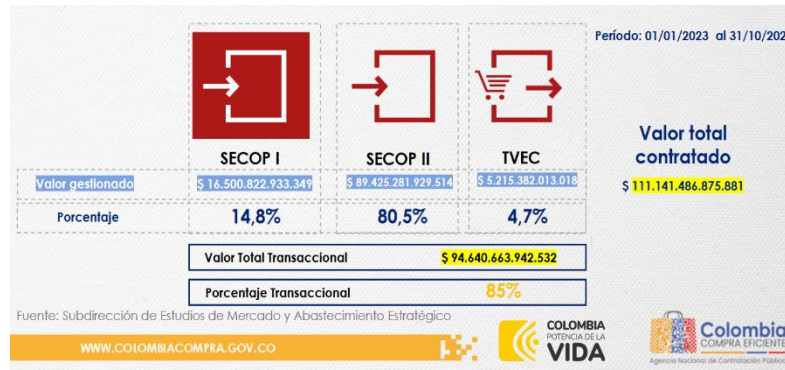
Período: 01/01/2023 al 31/10/202

| | SECOP I | SECOP II | TVEC |
|---|---|---|---|
| Valor gestionado | $ 16.500.822.933.349 | $ 89.425.281.929.514 | $ 5.215.382.013.018 |
| Porcentaje | 14,8% | 80,5% | 4,7% |

Valor total contratado

$ 111.141.486.875.881

Valor Total Transaccional $ 94.640.663.942.532

Porcentaje Transaccional 85%

Fuente: Subdirección de Estudios de Mercado y Abastecimiento Estratégico

WWW.COLOMBIACOMPRA.GOV.CO

COLOMBIA POTENCIA DE LA VIDA

Colombia Compra Eficiente

Agencia Nacional de Contratación Pública